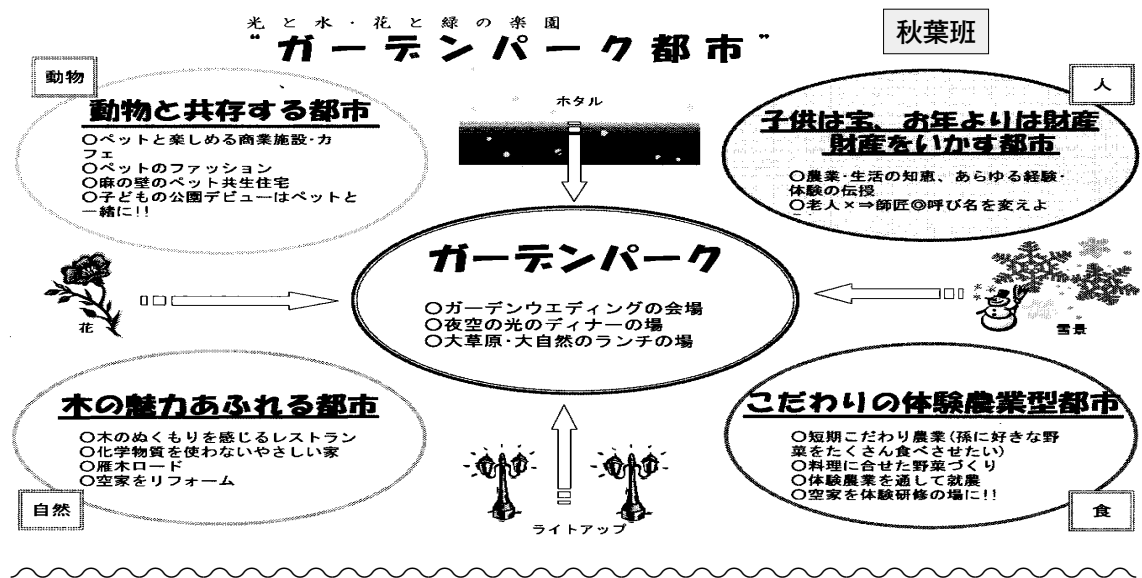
光と水・花と緑の楽園
"ガーデンパーク都市"

秋葉班

動物

動物と共存する都市
○ペットと楽しめる商業施設・カフェ
○ペットのファッション
○麻の壁のペット共生住宅
○子どもの公園デビューはペットと一緒に!!

ホタル

人

子供は宝、お年よりは財産
財産をいかす都市
○農業・生活の知恵、あらゆる経験・体験の伝授
○老人×⇒師匠◎呼び名を変えよ

花

ガーデンパーク
○ガーデンウエディングの会場
○夜空の光のディナーの場
○大草原・大自然のランチの場

雪景

木の魅力あふれる都市
○木のぬくもりを感じるレストラン
○化学物質を使わないやさしい家
○雁木ロード
○空家をリフォーム

自然

ライトアップ

こだわりの体験農業型都市
○短期こだわり農業(孫に好きな野菜をたくさん食べさせたい)
○料理に合せた野菜づくり
○体験農業を通して就農
○空家を体験研修の場に!!

食